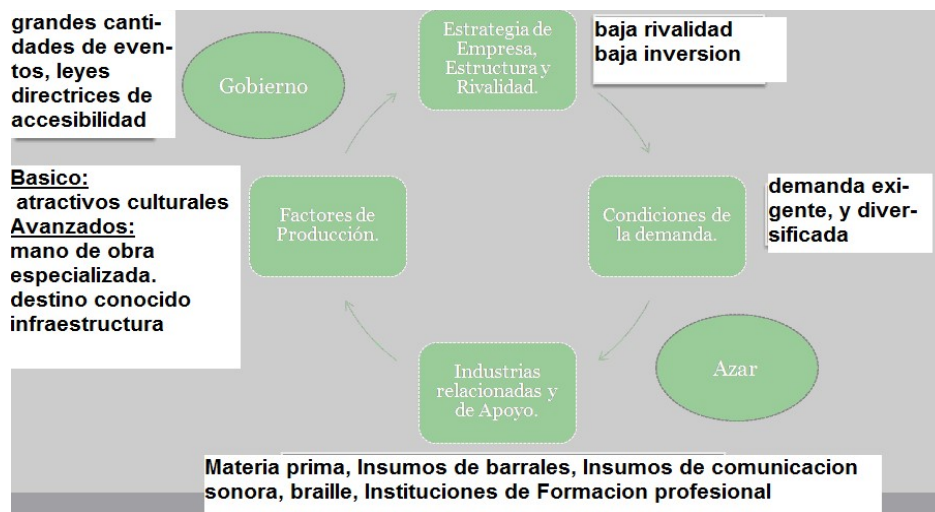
grandes cantidades de eventos, leyes directrices de accesibilidad

Gobierno

Estrategia de Empresa, Estructura y Rivalidad.

baja rivalidad
baja inversion

Basico:
atractivos culturales
Avanzados:
mano de obra especializada.
destino conocido
infraestructura

Factores de Producción.

Condiciones de la demanda.

demanda exigente, y diversificada

Industrias relacionadas y de Apoyo.

Azar

Materia prima, Insumos de barrales, Insumos de comunicacion sonora, braille, Instituciones de Formacion profesional